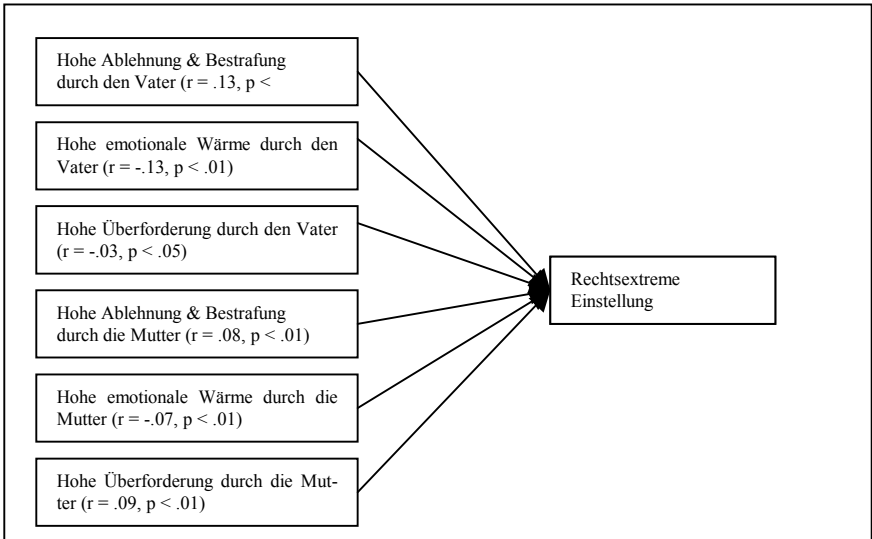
Hohe Ablehnung & Bestrafung durch den Vater (r = .13, p <

Hohe emotionale Wärme durch den Vater (r = -.13, p < .01)

Hohe Überforderung durch den Vater (r = -.03, p < .05)

Hohe Ablehnung & Bestrafung durch die Mutter (r = .08, p < .01)

Hohe emotionale Wärme durch die Mutter (r = -.07, p < .01)

Hohe Überforderung durch die Mutter (r = .09, p < .01)

Rechtsextreme Einstellung